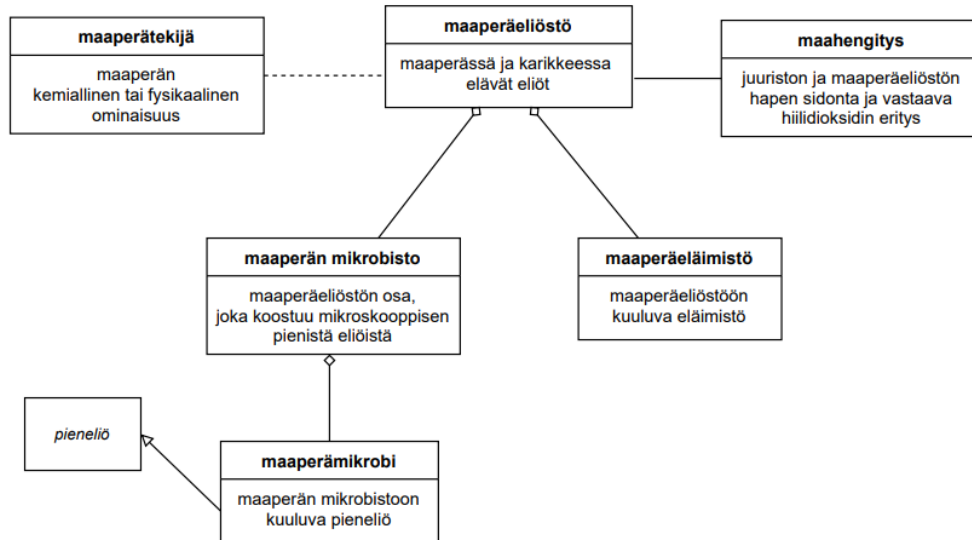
maaperätekijä

maaperän kemiallinen tai fysikaalinen ominaisuus

maaperäeliöstö

maaperässä ja karikkeessa elävät eliöt

maahengitys

juuriston ja maaperäeliöstön hapen sidonta ja vastaava hiilidioksidin eritys

maaperän mikrobisto

maaperäeliöstön osa, joka koostuu mikroskooppisen pienistä eliöistä

maaperäeläimistö

maaperäeliöstöön kuuluva eläimistö

pieneliö

maaperämikrobi

maaperän mikrobistoon kuuluva pieneliö